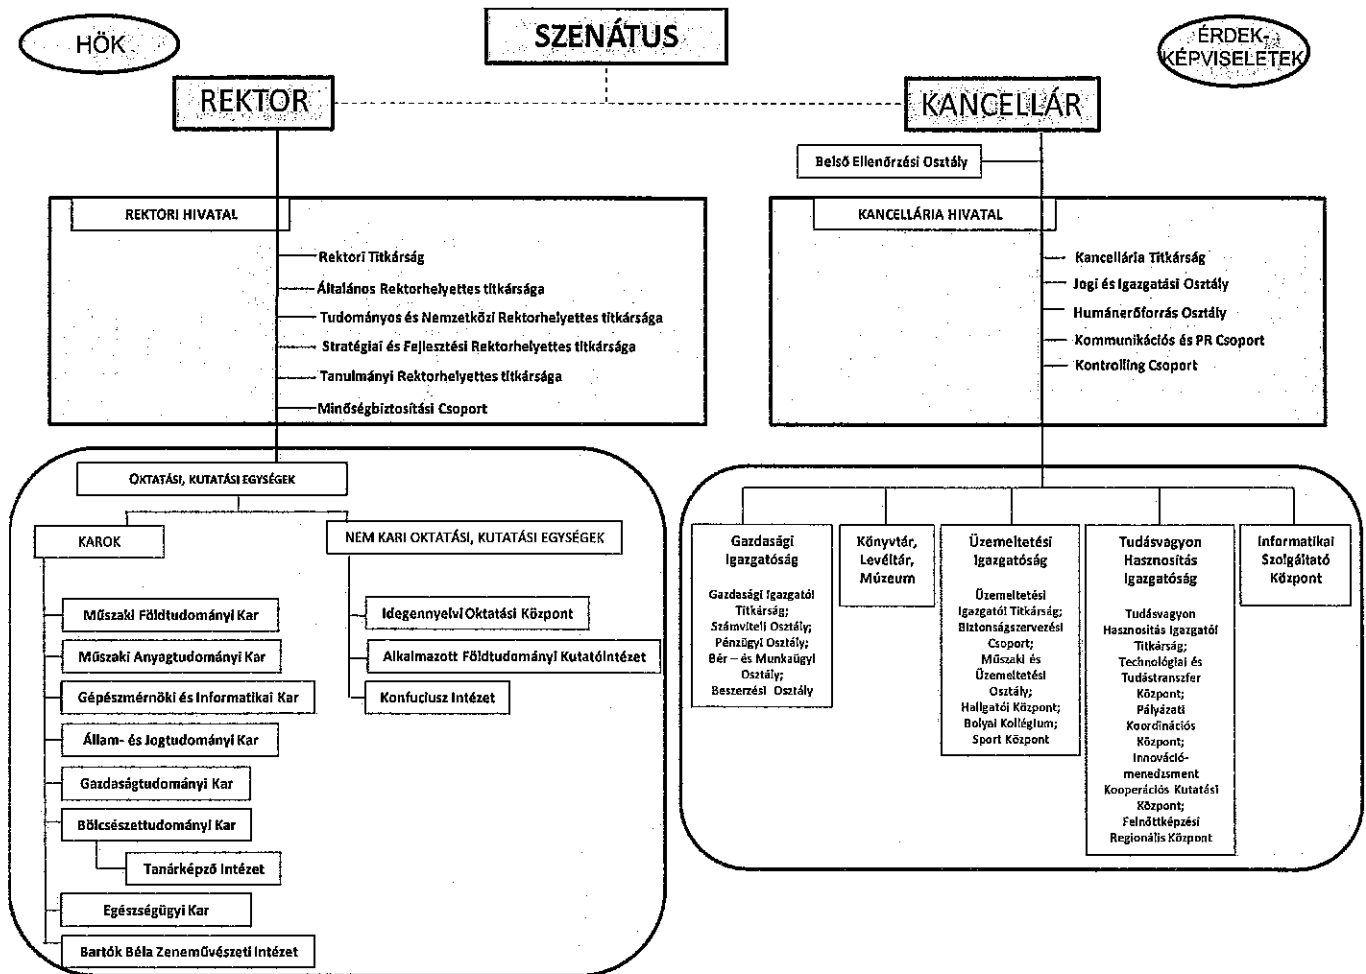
HÖK

SZENÁTUS

ÉRDEK-KÉPVISELETEK

REKTOR

KANCELLÁR

Belső Ellenőrzési Osztály

REKTORI HIVATAL

Rektori Titkárság
Általános Rektorhelyettes titkársága
Tudományos és Nemzetközi Rektorhelyettes titkársága
Stratégiai és Fejlesztési Rektorhelyettes titkársága
Tanulmányi Rektorhelyettes titkársága
Minőségbiztosítási Csoport

KANCELLÁRIA HIVATAL

Kancellária Titkárság
Jogi és Igazgatási Osztály
Humánerőforrás Osztály
Kommunikációs és PR Csoport
Kontrolling Csoport

OKTATÁSI, KUTATÁSI EGYSÉGEK

KAROK

Műszaki Földtudományi Kar
Műszaki Anyagtudományi Kar
Gépészmérnöki és Informatikai Kar
Állam- és Jogtudományi Kar
Gazdaságtudományi Kar
Bölcsészettudományi Kar
Tanárképző Intézet
Egészségügyi Kar
Bartók Béla Zeneművészeti Intézet

NEM KARI OKTATÁSI, KUTATÁSI EGYSÉGEK

Idegennyelvi Oktatási Központ
Alkalmazott Földtudományi Kutatóintézet
Konfuciusz Intézet

Gazdasági Igazgatóság

Gazdasági Igazgatói Titkárság; Számviteli Osztály; Pénzügyi Osztály; Bér – és Munkaügyi Osztály; Beszerzési Osztály

Könyvtár, Levéltár, Múzeum

Üzemeltetési Igazgatóság

Üzemeltetési Igazgatói Titkárság; Biztonságszervezési Csoport; Műszaki és Üzemeltetési Osztály; Hallgatói Központ; Bolyai Kollégium; Sport Központ

Tudásvagyon Hasznosítás Igazgatóság

Tudásvagyon Hasznosítás Igazgatói Titkárság; Technológiai és Tudástranszfer Központ; Pályázati Koordinációs Központ; Innováció-menedzsment Kooperációs Kutatási Központ; Felnőttképzési Regionális Központ

Informatikai Szolgáltató Központ